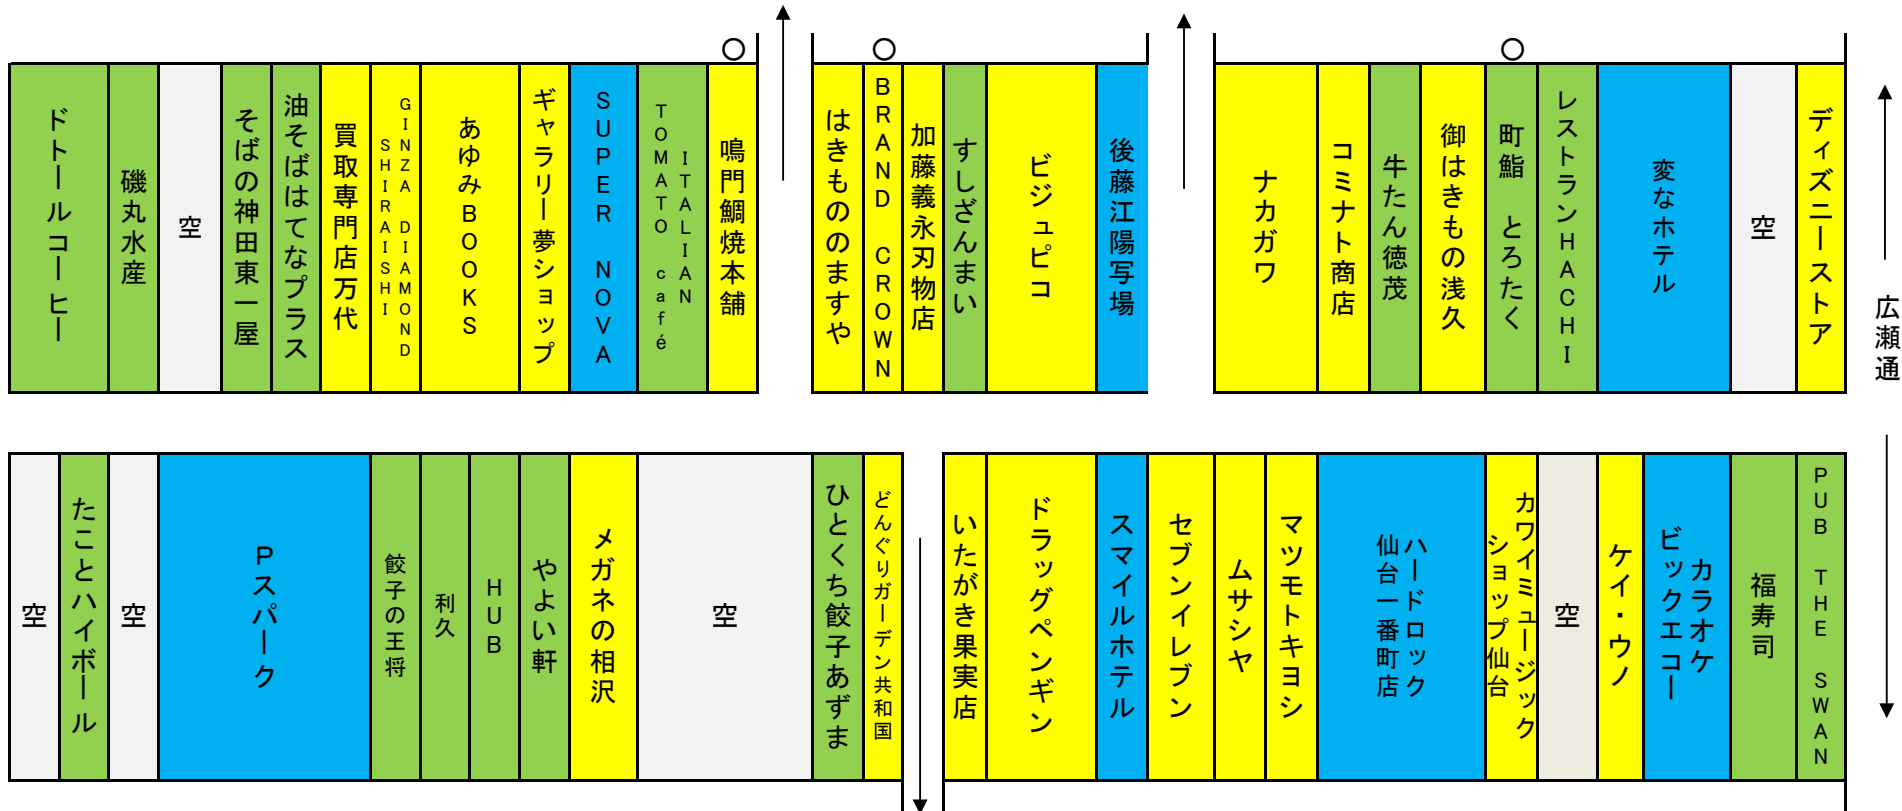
| ドトールコーヒー | 磯丸水産 | 空 | そばの神田東一屋 | 油そばはてなプラス | 買取専門店万代 | GINZA DIAMOND SHIRAISHI | あゆみBOOKS | ギャラリー夢ショップ | SUPER NOVA | ITALIAN TOMATO café | 鳴門鯛焼本舗 |
|---|---|---|---|---|---|---|---|---|---|---|---|

| はきもののますや | BRAND CROWN | 加藤義永刃物店 | すしざんまい | ビジュピコ | 後藤江陽写場 |
|---|---|---|---|---|---|

| ナカガワ | コミナト商店 | 牛たん徳茂 | 御はきもの浅久 | 町鮨 とろたく | レストランHACHI | 変なホテル | 空 | ディズニーストア |
|---|---|---|---|---|---|---|---|---|

広瀬通

| 空 | たことハイボール | 空 | Pスパーク | 餃子の王将 | 利久 | HUB | やよい軒 | メガネの相沢 | 空 | ひとくち餃子あずま | どんぐりガーデン共和国 |
|---|---|---|---|---|---|---|---|---|---|---|---|

| いたがき果実店 | ドラッグペンギン | スマイルホテル | セブンイレブン | ムサシヤ | マツモトキヨシ | ハードロック仙台一番町店 | カワイミュージックショップ仙台 | 空 | ケイ・ウノ | カラオケビックエコー | 福寿司 | PUB THE SWAN |
|---|---|---|---|---|---|---|---|---|---|---|---|---|